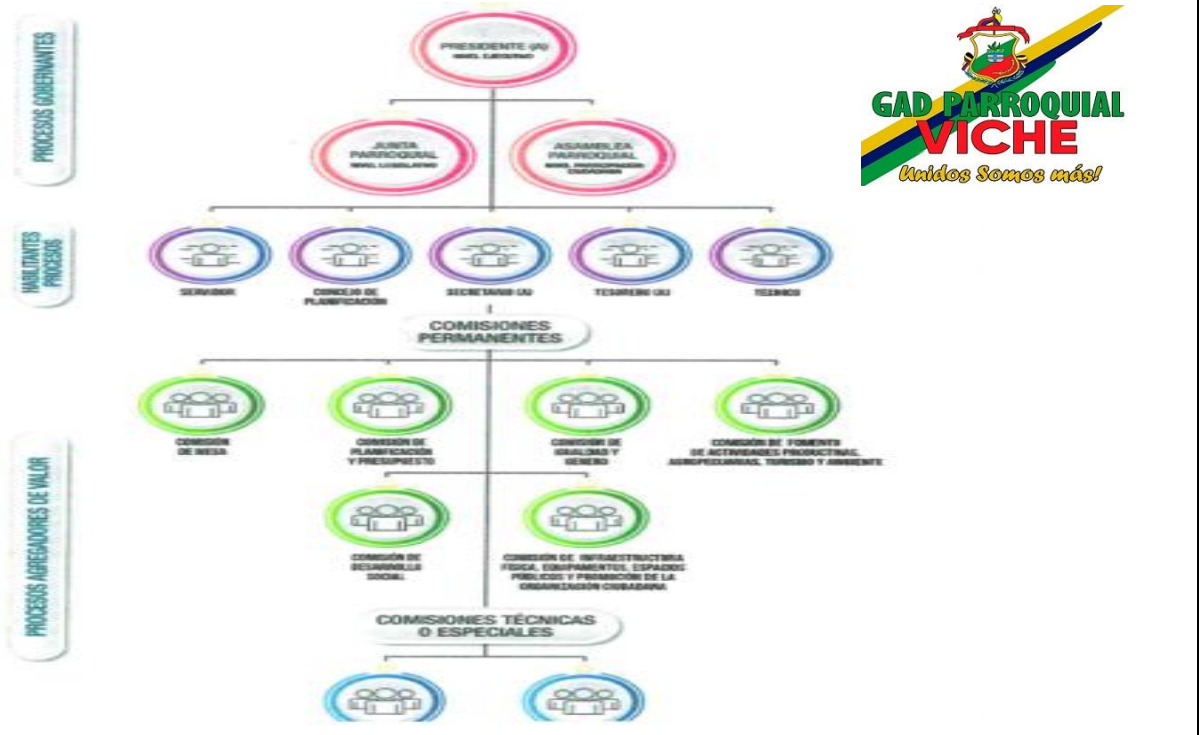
PROCESOS GOBERNANTES

PRESIDENTE (A)
NIVEL EJECUTIVO

GAD PARROQUIAL
VICHE
Unidos Somos más!

JUNTA PARROQUIAL
NIVEL LEGISLATIVO

ASAMBLEA PARROQUIAL
NIVEL PARTICIPACIÓN CIUDADANA

HABILITANTES PROCESOS

SERVIDOR

CONSEJO DE PLANIFICACIÓN

SECRETARIO (A)

TESORERO (A)

TECNICO

COMISIONES PERMANENTES

PROCESOS AGREGADORES DE VALOR

COMISIÓN DE MESA

COMISIÓN DE PLANIFICACIÓN Y PRESUPUESTO

COMISIÓN DE IGUALDAD Y GENERO

COMISIÓN DE FOMENTO DE ACTIVIDADES PRODUCTIVAS, AGROPECUARIAS, TURISMO Y AMBIENTE

COMISIÓN DE DESARROLLO SOCIAL

COMISIÓN DE INFRAESTRUCTURA FISICA, EQUIPAMIENTOS, ESPACIOS PÚBLICOS Y PROMOCIÓN DE LA ORGANIZACIÓN CIUDADANA

COMISIONES TÉCNICAS O ESPECIALES